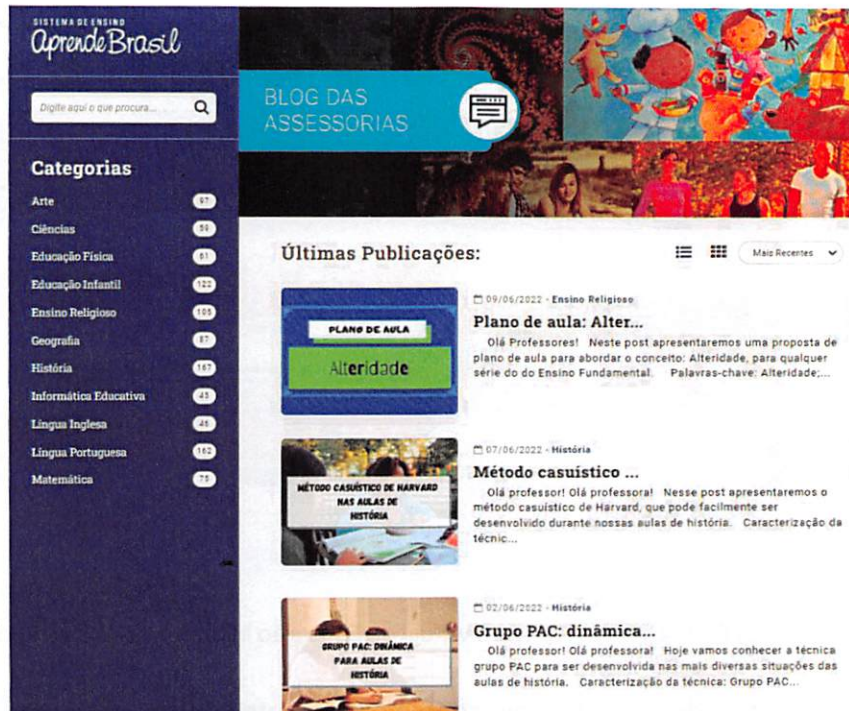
SISTEMA DE ENSINO
Aprende Brasil

Digite aqui o que procura...

Categorias

Arte 97
Ciências 59
Educação Física 61
Educação Infantil 122
Ensino Religioso 105
Geografia 87
História 167
Informática Educativa 45
Língua Inglesa 46
Língua Portuguesa 162
Matemática 75

BLOG DAS ASSESSORIAS

Últimas Publicações:

Mais Recentes

PLANO DE AULA
Alteridade

09/06/2022 - Ensino Religioso
Plano de aula: Alter...
Olá Professores! Neste post apresentaremos uma proposta de plano de aula para abordar o conceito: Alteridade, para qualquer série do do Ensino Fundamental. Palavras-chave: Alteridade;...

MÉTODO CASUÍSTICO DE HARVARD NAS AULAS DE HISTÓRIA

07/06/2022 - História
Método casuístico ...
Olá professor! Olá professora! Nesse post apresentaremos o método casuístico de Harvard, que pode facilmente ser desenvolvido durante nossas aulas de história. Caracterização da técnic...

GRUPO PAC: DINÂMICA PARA AULAS DE HISTÓRIA

02/06/2022 - História
Grupo PAC: dinâmica...
Olá professor! Olá professora! Hoje vamos conhecer a técnica grupo PAC para ser desenvolvida nas mais diversas situações das aulas de história. Caracterização da técnica: Grupo PAC...